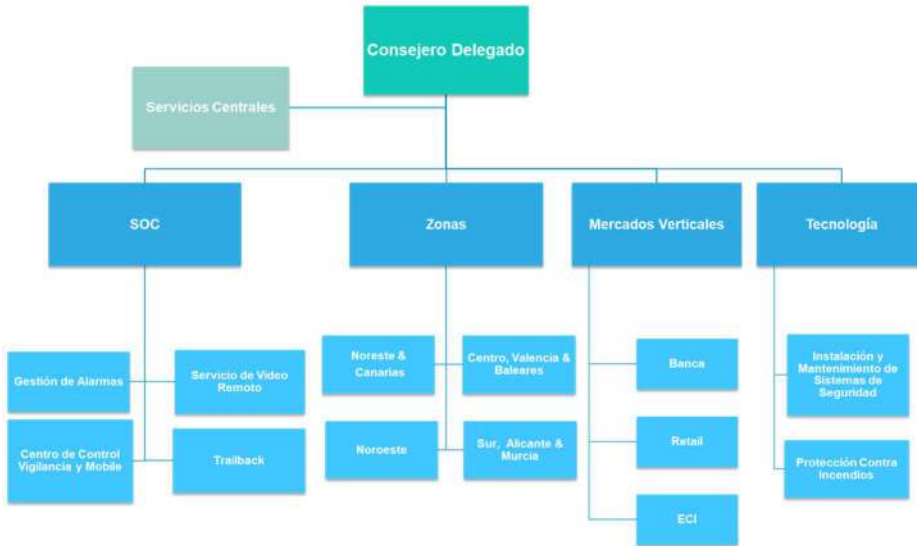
Consejero Delegado

Servicios Centrales

SOC

Zonas

Mercados Verticales

Tecnología

Gestión de Alarmas

Servicio de Video Remoto

Centro de Control Vigilancia y Mobile

Trailback

Noreste & Canarias

Centro, Valencia & Baleares

Noroeste

Sur, Alicante & Murcia

Banca

Retail

ECI

Instalación y Mantenimiento de Sistemas de Seguridad

Protección Contra Incendios